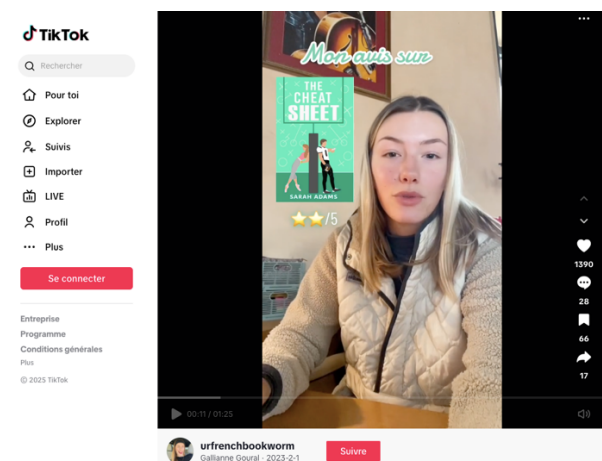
TikTok

Rechercher

Pour toi
Explorer
Suivis
Importer
LIVE
Profil
Plus

Se connecter

Entreprise
Programme
Conditions générales
Plus
© 2025 TikTok

Mon avis sur

THE CHEAT SHEET
SARAH ADAMS

⭐⭐/5

1390
28
66
17

00:11 / 01:25

urfrenchbookworm
Gallianne Goural · 2023-2-1

Suivre